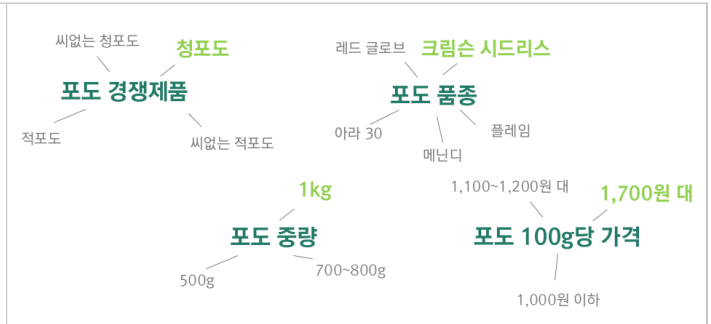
씨없는 청포도
청포도
포도 경쟁제품
적포도
씨없는 적포도

레드 글로브
크림슨 시드리스
포도 품종
아라 30
플레임
메닌디

1kg
포도 중량
500g
700~800g

1,100~1,200원 대
1,700원 대
포도 100g당 가격
1,000원 이하